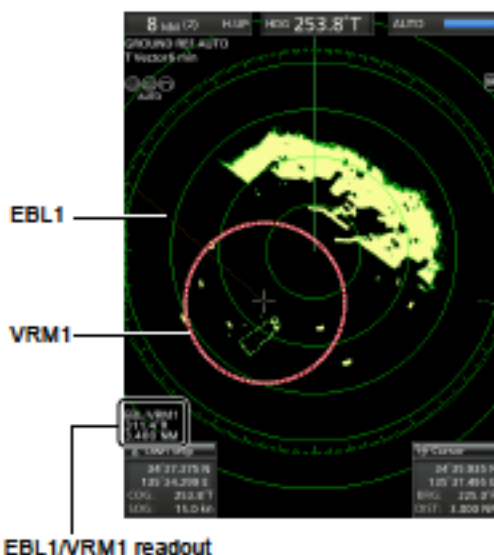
8 NM (2) H UP HDG 253.8°T AUTO

GROUND REF AUTO
T Vector 6 min

EBL1

VRM1

EBL1/VRM1
315.4°R
3.460 NM

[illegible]
34°37.375 N
135°34.299 E
COG 253.8°T
SOG 15.0 kn

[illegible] Cursor
34°35.933 N
135°37.495 E
BRG 225.0°T
DIST 3.000 NM

EBL1/VRM1 readout